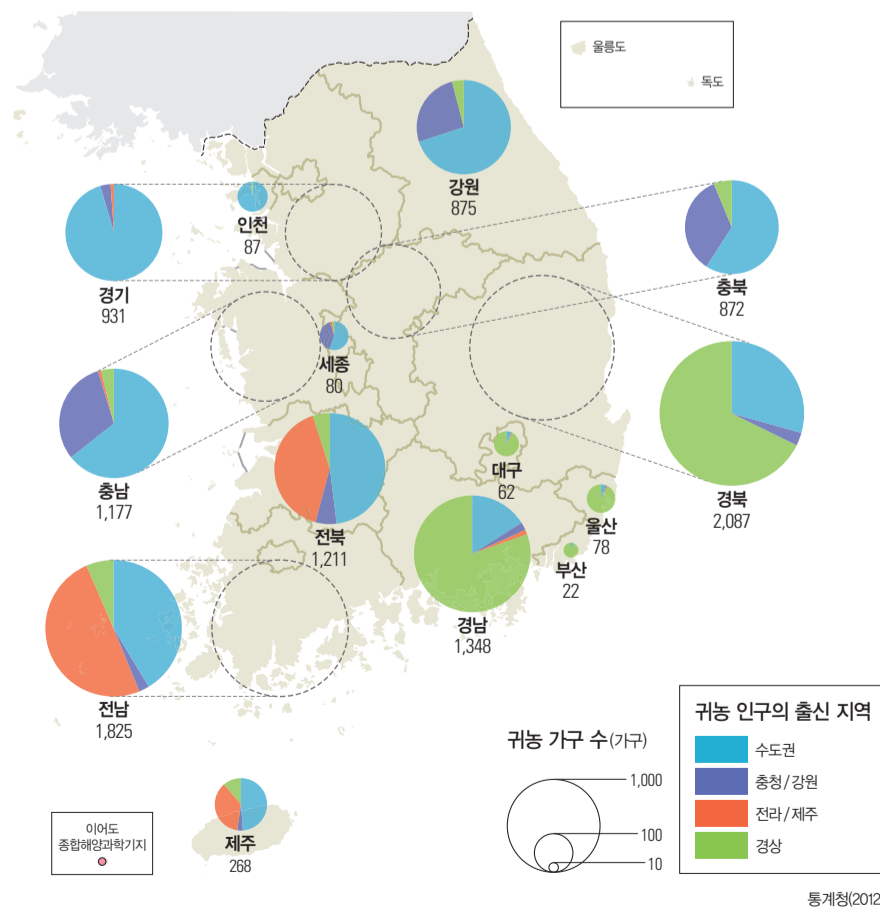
울릉도

독도

강원
875

인천
87

경기
931

충북
872

세종
80

충남
1,177

경북
2,087

대구
62

전북
1,211

울산
78

부산
22

경남
1,348

전남
1,825

제주
268

이어도
종합해양과학기지

귀농 가구 수(가구)
1,000
100
10

귀농 인구의 출신 지역
수도권
충청/강원
전라/제주
경상

통계청(2012